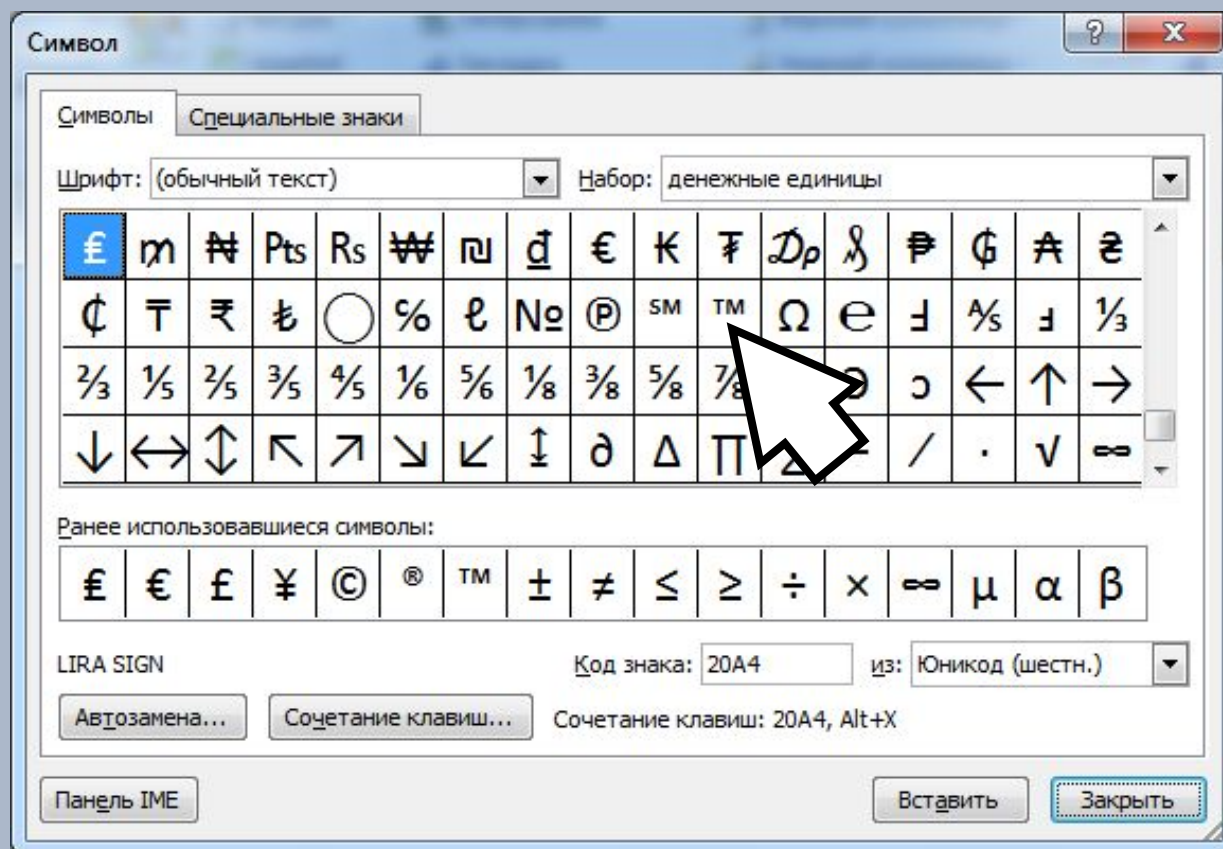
Символ

?

X

Символы | Специальные знаки

Шрифт: (обычный текст)

Набор: денежные единицы

| ₤ | ₥ | ₦ | ₧ | ₨ | ₩ | ₪ | ₫ | € | ₭ | ₮ | ₯ | ₰ | ₱ | ₲ | ₳ | ₴ |
|---|---|---|---|---|---|---|---|---|---|---|---|---|---|---|---|---|
| ₵ | ₸ | ₹ | ₺ | ◯ | ℅ | ℓ | № | ℗ | ℠ | ™ | Ω | ℮ | Ⅎ | ⅍ | ⅎ | ⅓ |
| ⅔ | ⅕ | ⅖ | ⅗ | ⅘ | ⅙ | ⅚ | ⅛ | ⅜ | ⅝ | ⅞ | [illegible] | ↄ | ɔ | ← | ↑ | → |
| ↓ | ↔ | ↕ | ↖ | ↗ | ↘ | ↙ | ↨ | ∂ | ∆ | ∏ | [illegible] | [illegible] | ∕ | ∙ | √ | ∞ |

Ранее использовавшиеся символы:

| ₤ | € | £ | ¥ | © | ® | ™ | ± | ≠ | ≤ | ≥ | ÷ | × | ∞ | µ | α | β |
|---|---|---|---|---|---|---|---|---|---|---|---|---|---|---|---|---|

LIRA SIGN

Код знака: 20A4

из: Юникод (шестн.)

Автозамена...

Сочетание клавиш...

Сочетание клавиш: 20A4, Alt+X

Панель IME

Вставить

Закрыть